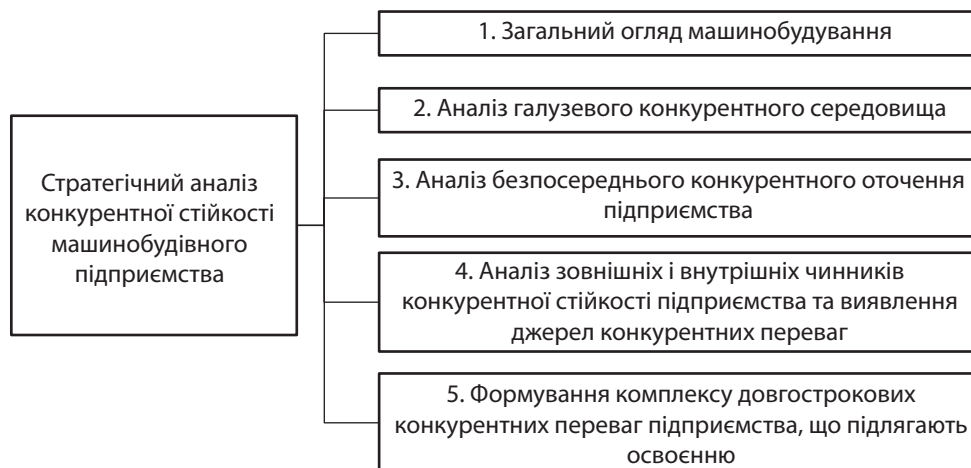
Стратегічний аналіз конкурентної стійкості машинобудівного підприємства

1. Загальний огляд машинобудування

2. Аналіз галузевого конкурентного середовища

3. Аналіз безпосереднього конкурентного оточення підприємства

4. Аналіз зовнішніх і внутрішніх чинників конкурентної стійкості підприємства та виявлення джерел конкурентних переваг

5. Формування комплексу довгострокових конкурентних переваг підприємства, що підлягають освоєнню